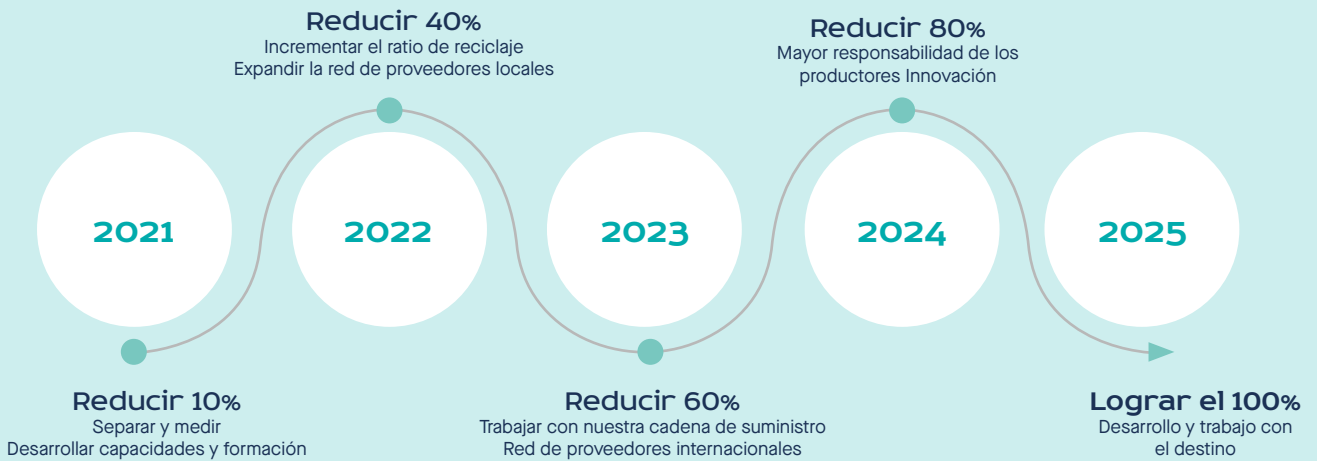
Reducir 40%
Incrementar el ratio de reciclaje
Expandir la red de proveedores locales

Reducir 80%
Mayor responsabilidad de los productores Innovación

2021

2022

2023

2024

2025

Reducir 10%
Separar y medir
Desarrollar capacidades y formación

Reducir 60%
Trabajar con nuestra cadena de suministro
Red de proveedores internacionales

Lograr el 100%
Desarrollo y trabajo con el destino